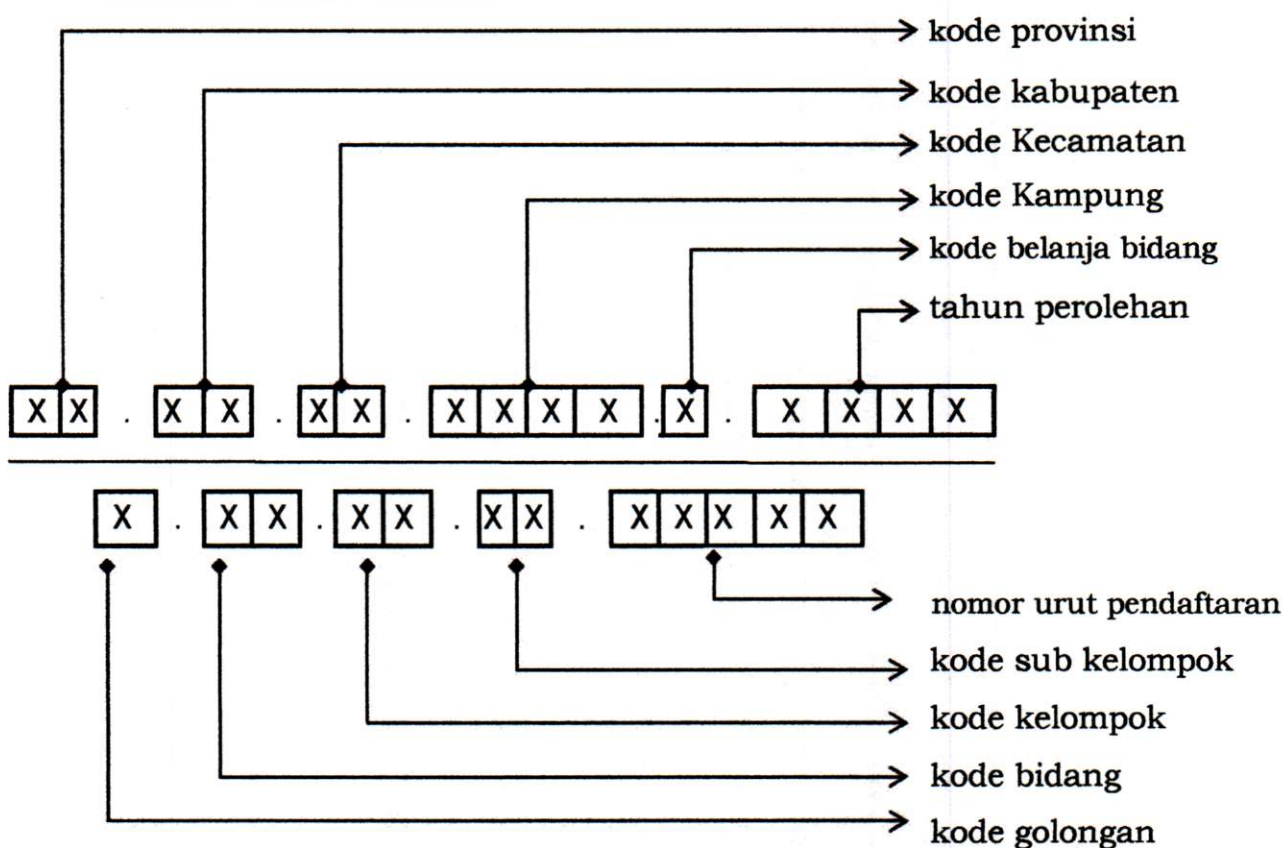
kode provinsi
kode kabupaten
kode Kecamatan
kode Kampung
kode belanja bidang
tahun perolehan

| X | X | . | X | X | . | X | X | . | X | X | X | X | . | X | . | X | X | X | X |
|---|---|---|---|---|---|---|---|---|---|---|---|---|---|---|---|---|---|---|---|

| X | . | X | X | . | X | X | . | X | X | . | X | X | X | X | X |
|---|---|---|---|---|---|---|---|---|---|---|---|---|---|---|---|

nomor urut pendaftaran
kode sub kelompok
kode kelompok
kode bidang
kode golongan